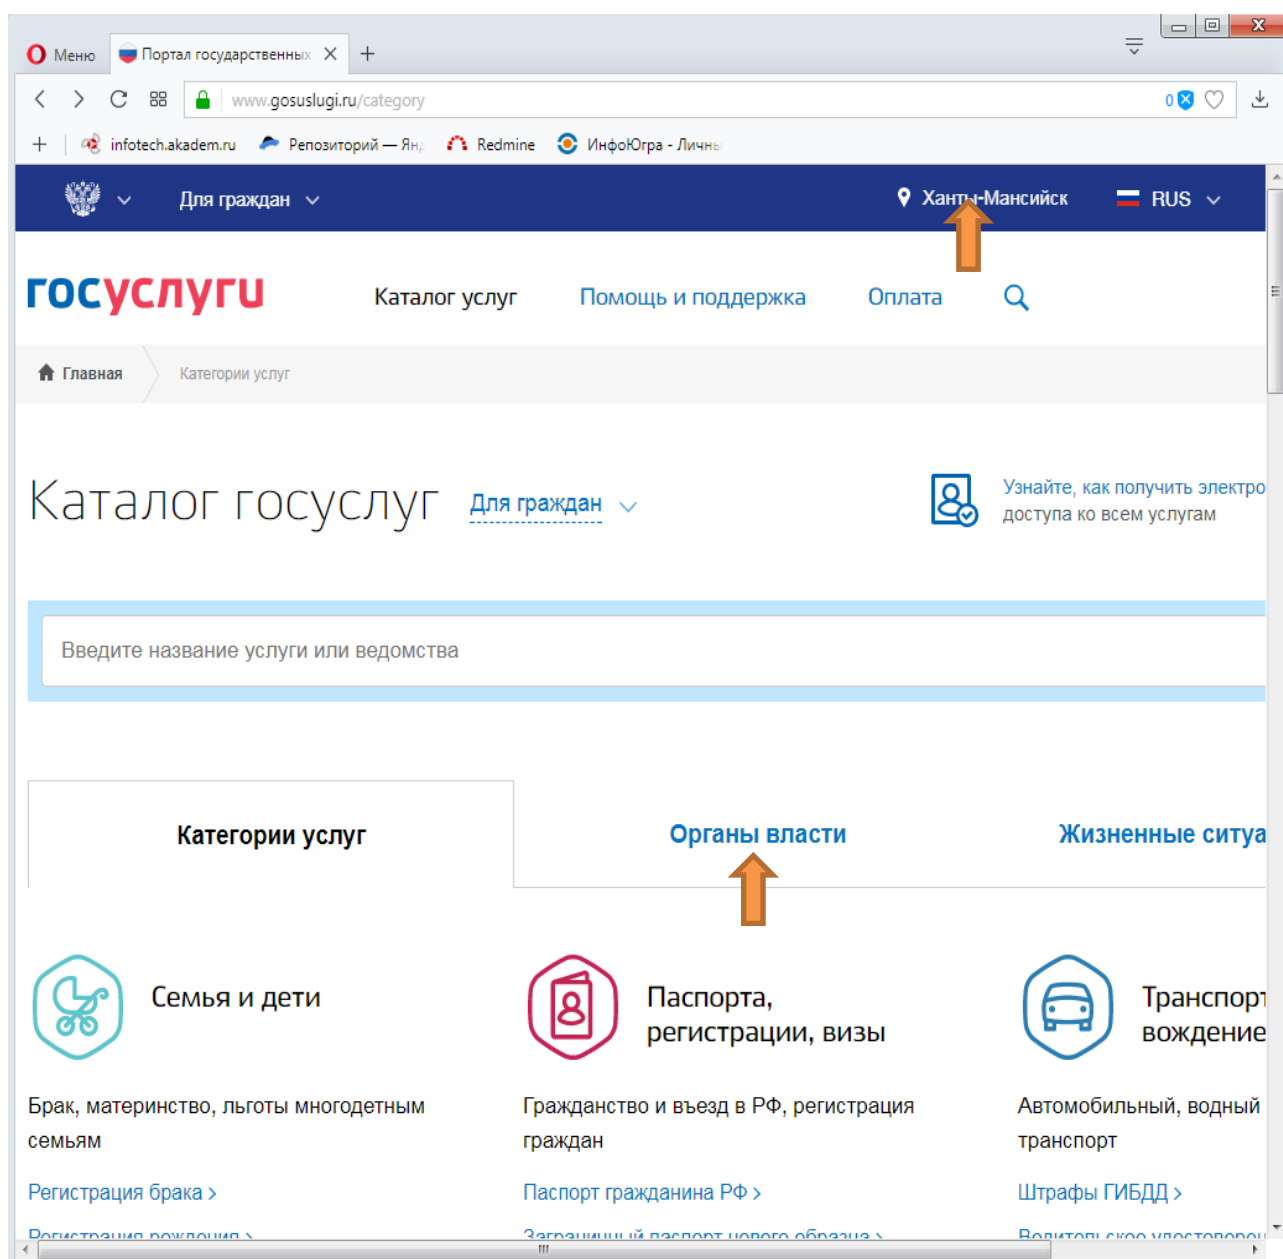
Меню Портал государственных +

www.gosuslugi.ru/category

0

+ infotech.akadem.ru Репозиторий — Янд Redmine ИнфоЮгра - Личны

Для граждан Ханты-Мансийск RUS

госуслуги Каталог услуг Помощь и поддержка Оплата

Главная Категории услуг

Каталог госуслуг Для граждан

Узнайте, как получить электро доступа ко всем услугам

Введите название услуги или ведомства

Категории услуг Органы власти Жизненные ситуа

Семья и дети

Брак, материнство, льготы многодетным семьям

Регистрация брака >

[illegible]

Паспорта, регистрации, визы

Гражданство и въезд в РФ, регистрация граждан

Паспорт гражданина РФ >

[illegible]

Транспорт вождение

Автомобильный, водный транспорт

Штрафы ГИБДД >

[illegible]